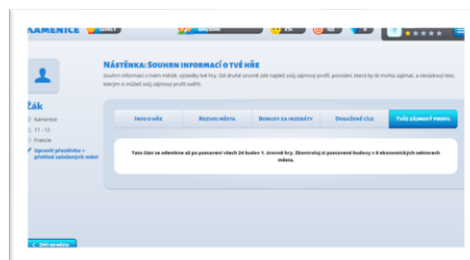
KAMENICE

Žák
Kamenice
11 - 12
France
Upravit přezdívku + přehled založených měst

NÁSTĚNKA: SOUHRN INFORMACÍ O TVÉ HŘE
Souhrn informací o tvém městě, výsledky tvé hry. Od druhé úrovně zde najdeš svůj zájmový profil, povolání, která by tě mohla zajímat, a obrázkový test, kterým si můžeš svůj zájmový profil ověřit.

| INFO O HŘE | ROZVOJ MĚSTA | BONUSY ZA INZERÁTY | DOSAŽENÉ CÍLE | TVŮJ ZÁJMOVÝ PROFIL |
|---|---|---|---|---|

Tato část se odemkne až po postavení všech 24 budov 1. úrovně hry. Zkontroluj si postavené budovy v 6 ekonomických sektorech města.

< Zpět na město